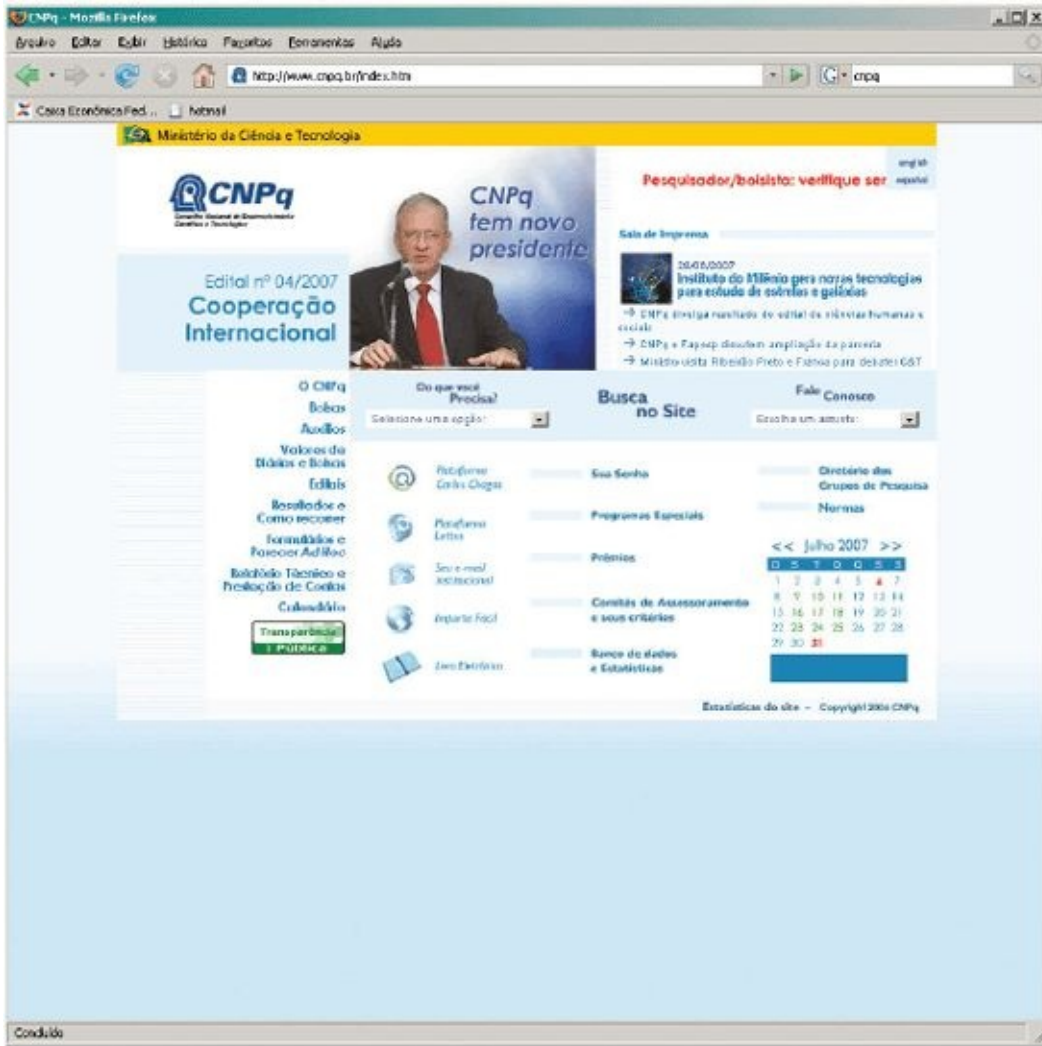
CNPq - Mozilla Firefox

Arquivo Editar Exibir Histórico Favoritos Ferramentas Ajuda

http://www.cnpq.br/index.htm

cnpq

Caixa Econômica Fed... Hotmail

Ministério da Ciência e Tecnologia

CNPq
Conselho Nacional de Desenvolvimento Científico e Tecnológico

CNPq tem novo presidente

english
español

Pesquisador/bolsista: verifique ser

Sala de Imprensa

Edital nº 04/2007
Cooperação Internacional

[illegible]/2007
Instituto do Milênio gera novas tecnologias para estudo de estrelas e galáxias

→ CNPq divulga resultado do edital de ciências humanas e sociais
→ CNPq e Fapesp discutem ampliação da parceria
→ Ministro visita Ribeirão Preto e Franca para debater C&T

O CNPq
Bolsas
Auxílios
Valores de Diárias e Bolsas
Editais
Resultados e Como recorrer
Formulários e Fornecer Adiflex
Relatório Técnico e Prestação de Contas
Calendário
Transparência Pública

Do que você Precisa?
Selecione uma opção

Busca no Site

Fale Conosco
Escolha um assunto

Plataforma Carlos Chagas
Plataforma Lattes
Seu e-mail institucional
Importe Fácil
Livro Eletrônico

Sua Senha
Programas Especiais
Prêmios
Comitês de Assessoramento e seus critérios
Banco de dados e Estatísticas

Diretório dos Grupos de Pesquisa
Normas

<< Julho 2007 >>
D S T Q Q S S
1 2 3 4 5 6 7
8 9 10 11 12 13 14
15 16 17 18 19 20 21
22 23 24 25 26 27 28
29 30 31

Estatísticas do site - Copyright 2006 CNPq

Concluído